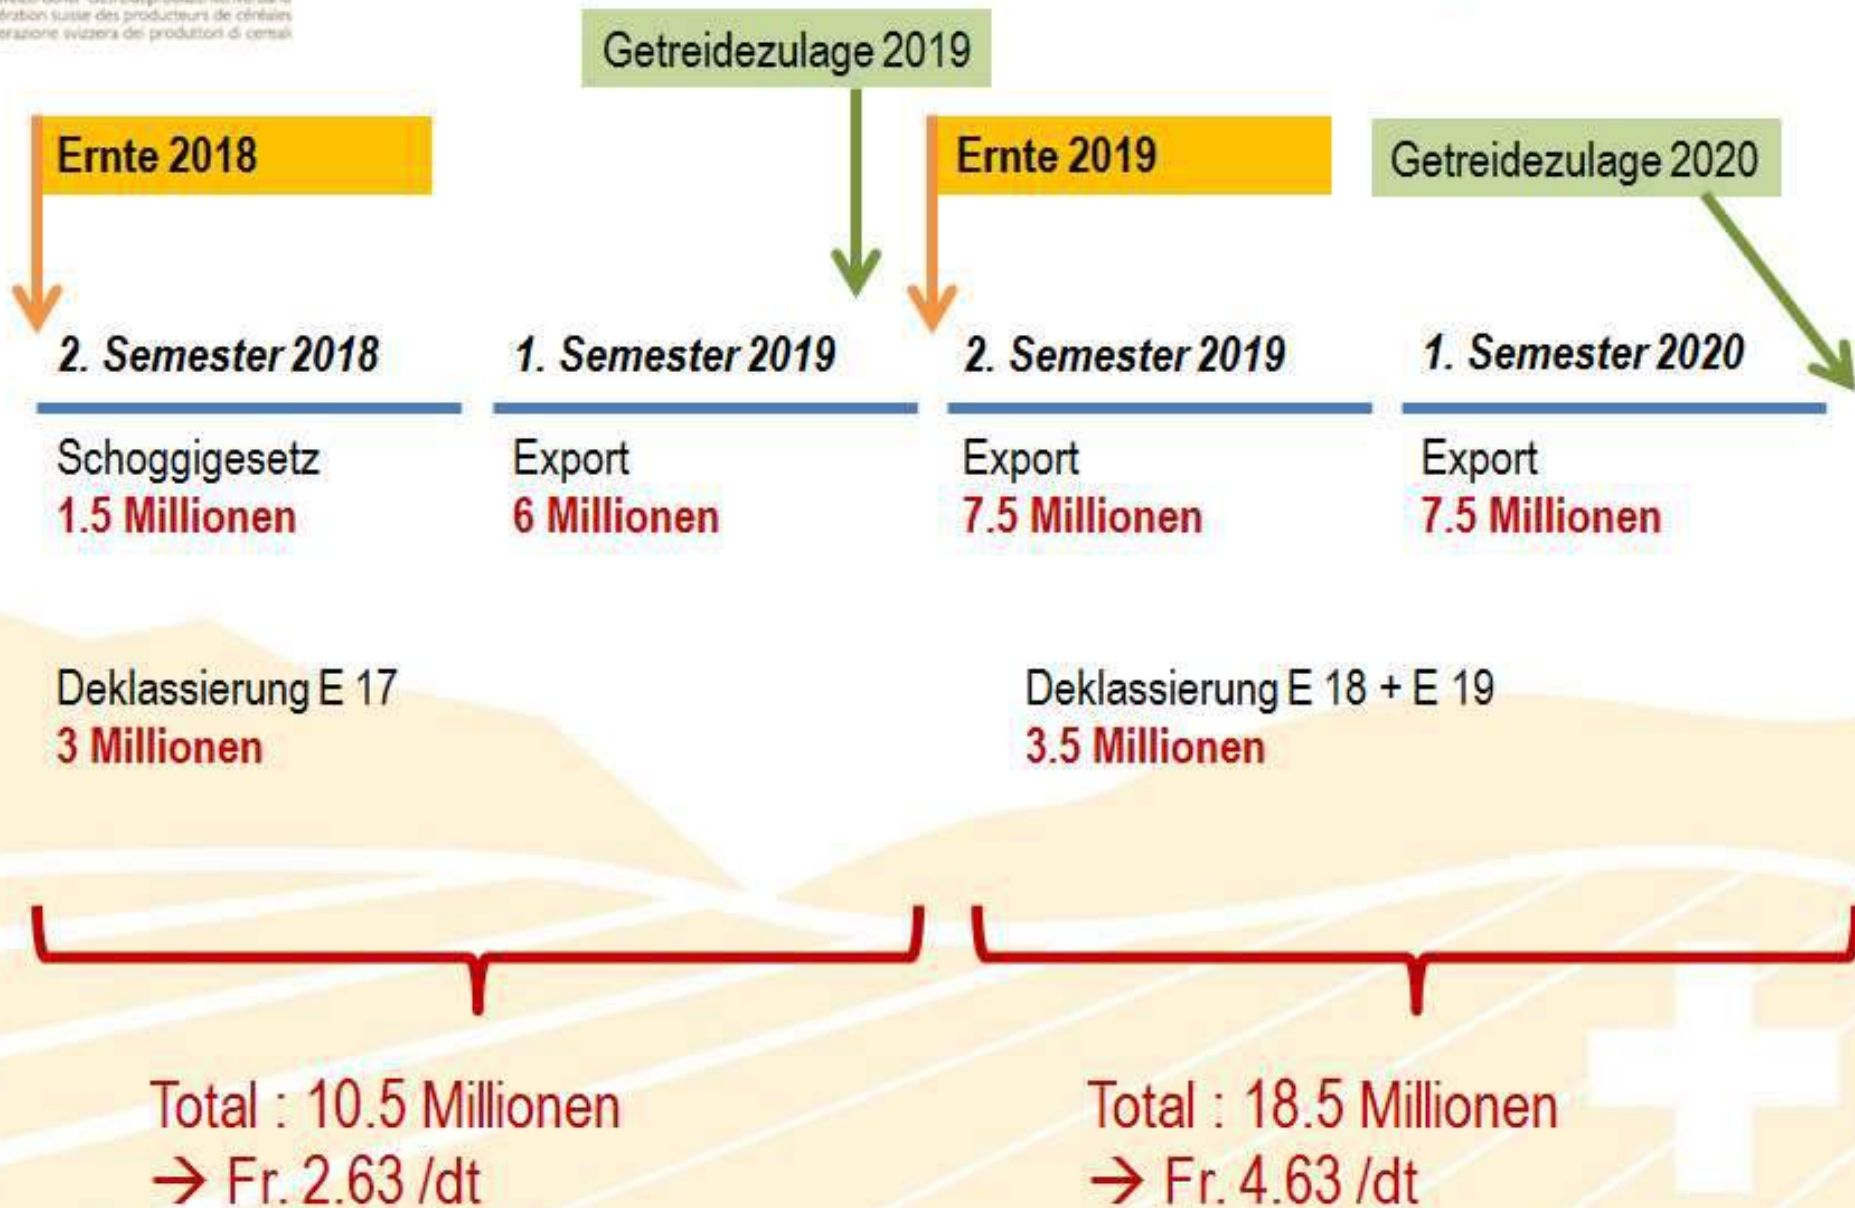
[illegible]
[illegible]dération suisse des producteurs de céréales
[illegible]erazione svizzera dei produttori di cereali

Getreidezulage 2019

Ernte 2018

Ernte 2019

Getreidezulage 2020

2. Semester 2018

1. Semester 2019

2. Semester 2019

1. Semester 2020

Schoggigesetz
1.5 Millionen

Export
6 Millionen

Export
7.5 Millionen

Export
7.5 Millionen

Deklassierung E 17
3 Millionen

Deklassierung E 18 + E 19
3.5 Millionen

Total : 10.5 Millionen
→ Fr. 2.63 /dt

Total : 18.5 Millionen
→ Fr. 4.63 /dt